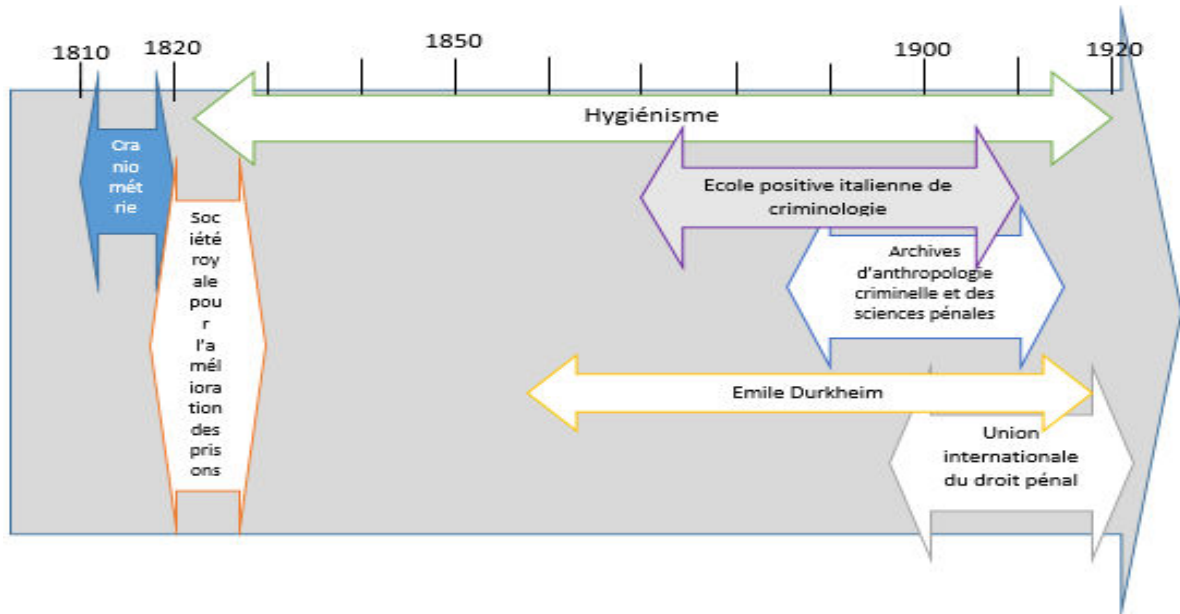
1810 1820 1850 1900 1920

Hygiénisme

Cra nio mét rie

Soc iété roy ale pou r l'a mél iora tion des pris ons

Ecole positive italienne de criminologie

Archives d'anthropologie criminelle et des sciences pénales

Emile Durkheim

Union internationale du droit pénal